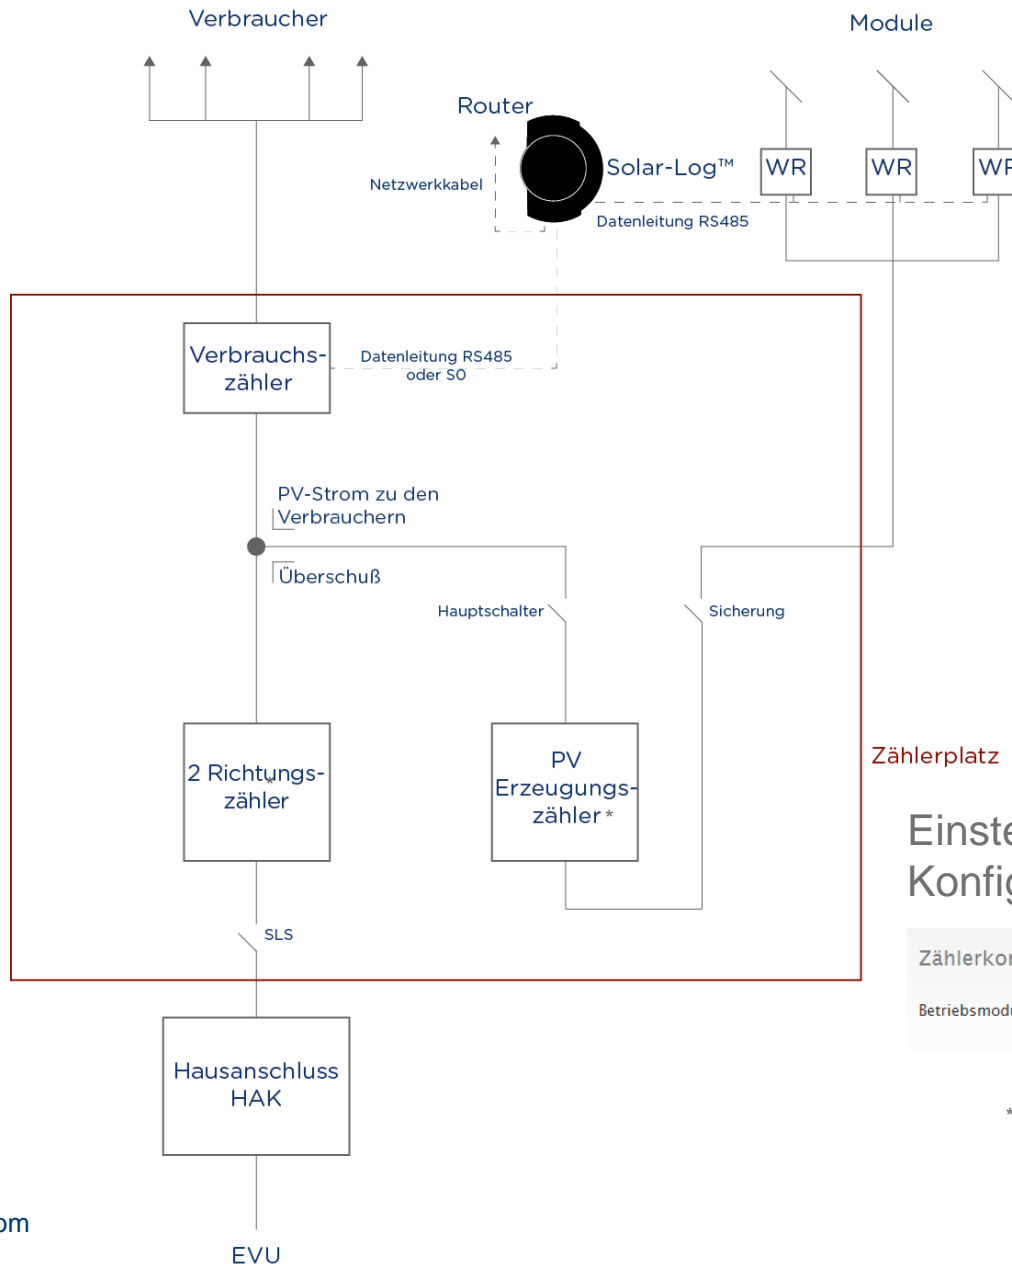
Verbraucher

Module

Router

Netzwerkkabel

Solar-Log™

WR

WR

WR

Datenleitung RS485

Verbrauchszähler

Datenleitung RS485 oder S0

PV-Strom zu den Verbrauchern

Überschuß

Hauptschalter

Sicherung

2 Richtungszähler

PV Erzeugungszähler *

Zählerplatz

Einste

Konfig

Zählerkor

Betriebsmod

*

SLS

Hausanschluss HAK

om

EVU